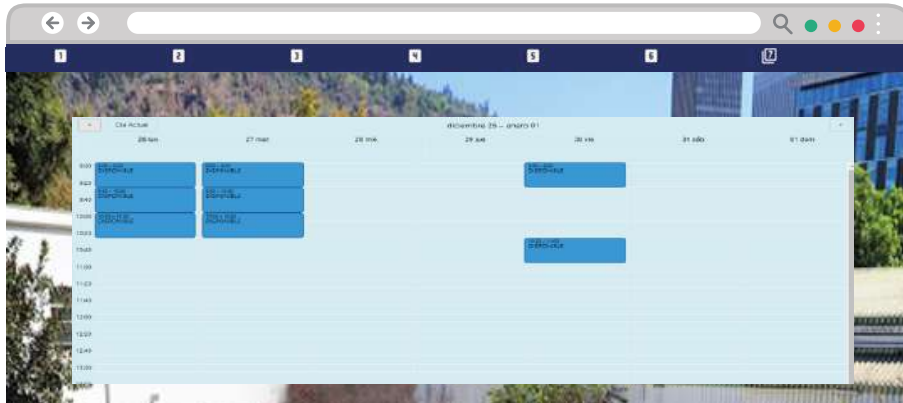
1 2 3 4 5 6 7

Día Actual

diciembre 26 – enero 01

26 lun
27 mar
28 mié
29 jue
30 vie
31 sáb
01 dom

9:00
9:20
9:40
10:00
10:20
10:40
11:00
11:20
11:40
12:00
12:20
12:40
13:00

DISPONIBLE
DISPONIBLE
DISPONIBLE
DISPONIBLE
DISPONIBLE
DISPONIBLE
DISPONIBLE
DISPONIBLE